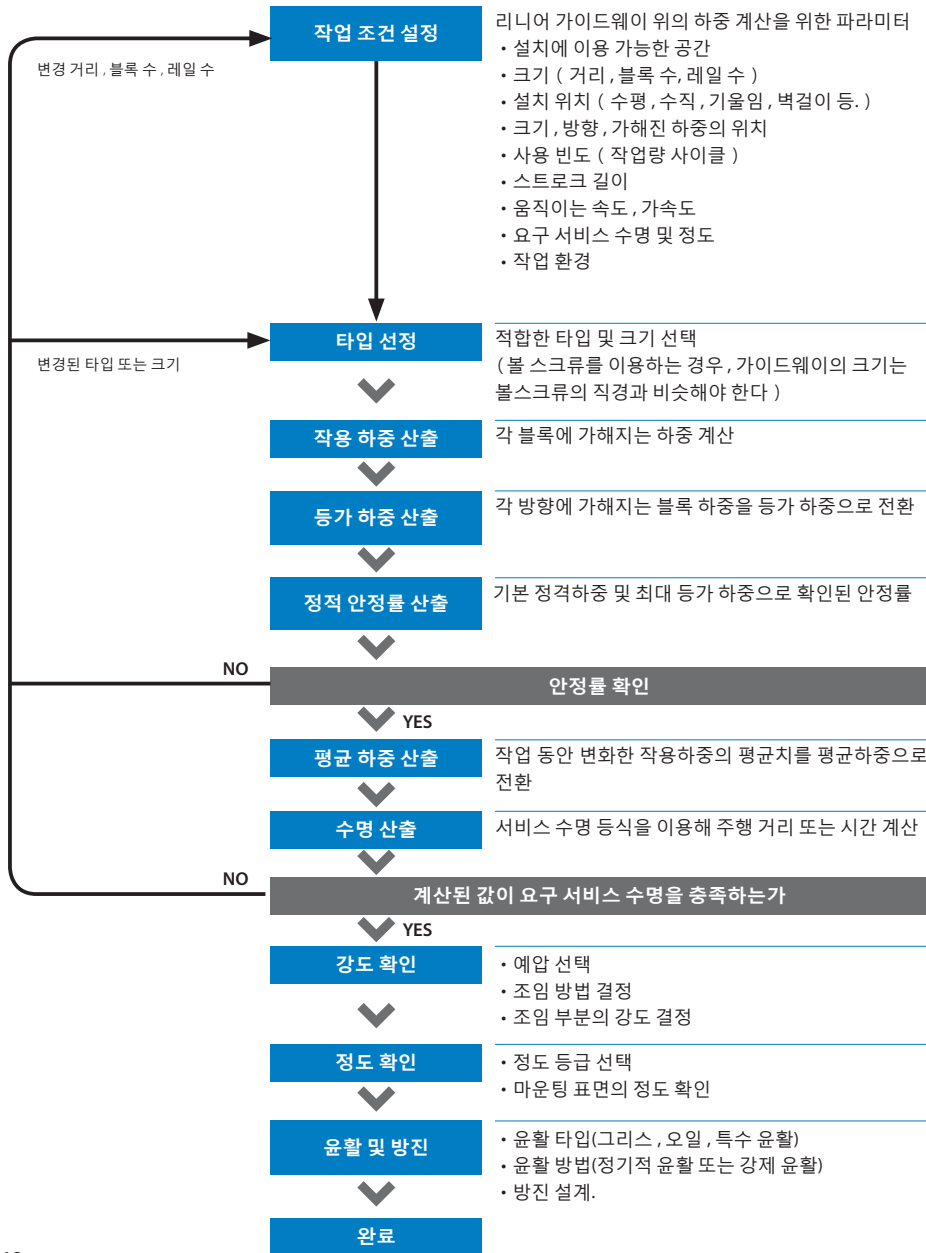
작업 조건 설정

리니어 가이드웨이 위의 하중 계산을 위한 파라미터
• 설치에 이용 가능한 공간
• 크기 ( 거리 , 블록 수, 레일 수 )
• 설치 위치 ( 수평 , 수직 , 기울임 , 벽걸이 등. )
• 크기 , 방향 , 가해진 하중의 위치
• 사용 빈도 ( 작업량 사이클 )
• 스트로크 길이
• 움직이는 속도 , 가속도
• 요구 서비스 수명 및 정도
• 작업 환경

변경 거리 , 블록 수 , 레일 수

타입 선정

적합한 타입 및 크기 선택
( 볼 스크류를 이용하는 경우 , 가이드웨이의 크기는 볼스크류의 직경과 비슷해야 한다 )

변경된 타입 또는 크기

작용 하중 산출

각 블록에 가해지는 하중 계산

등가 하중 산출

각 방향에 가해지는 블록 하중을 등가 하중으로 전환

정적 안정률 산출

기본 정격하중 및 최대 등가 하중으로 확인된 안정률

NO

안정률 확인

YES

평균 하중 산출

작업 동안 변화한 작용하중의 평균치를 평균하중으로 전환

수명 산출

서비스 수명 등식을 이용해 주행 거리 또는 시간 계산

NO

계산된 값이 요구 서비스 수명을 충족하는가

YES

강도 확인

• 예압 선택
• 조임 방법 결정
• 조임 부분의 강도 결정

정도 확인

• 정도 등급 선택
• 마운팅 표면의 정도 확인

윤활 및 방진

• 윤활 타입(그리스 , 오일 , 특수 윤활)
• 윤활 방법(정기적 윤활 또는 강제 윤활)
• 방진 설계.

완료